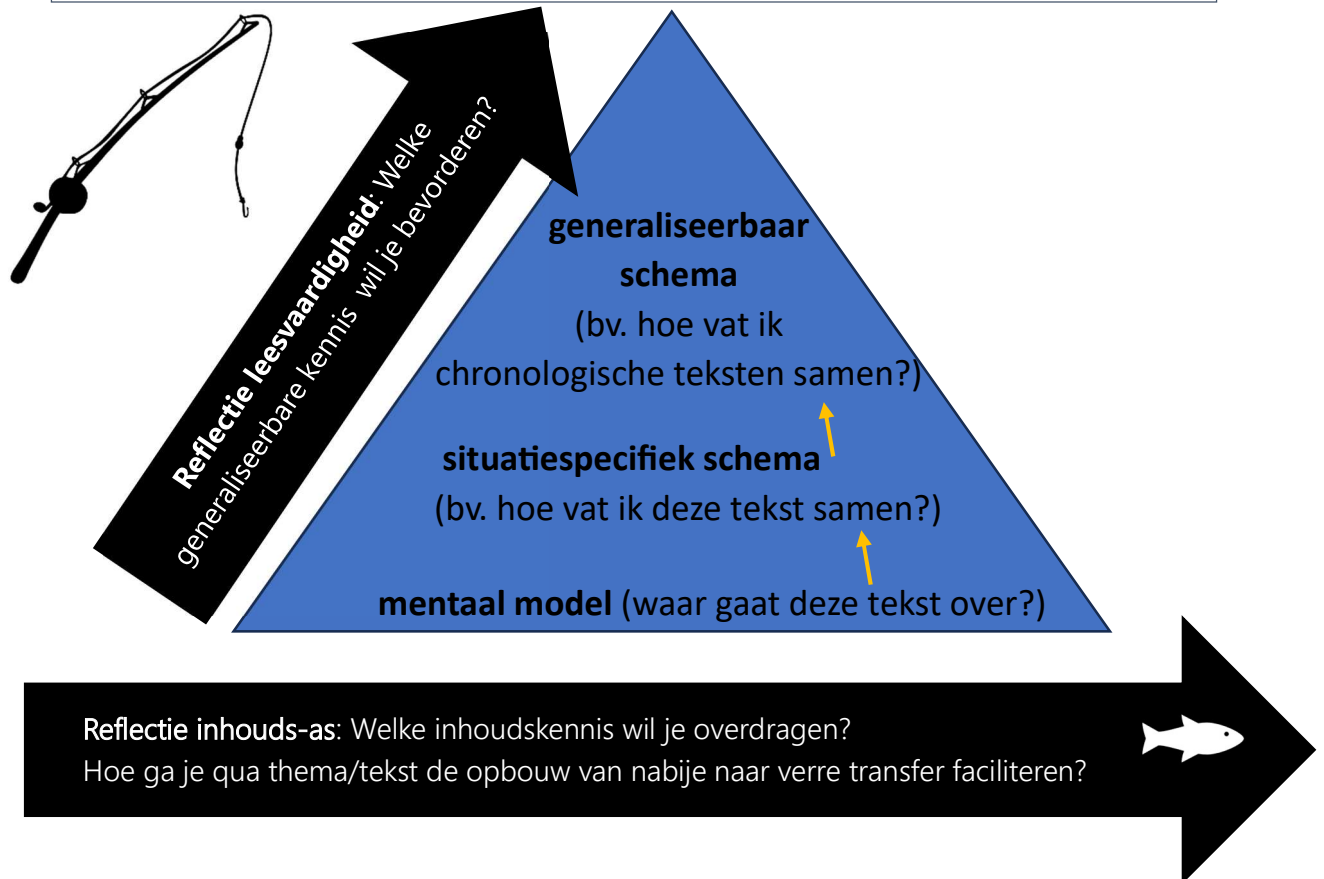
Reflectie leesvaardigheid: Welke generaliseerbare kennis wil je bevorderen?

generaliseerbaar schema (bv. hoe vat ik chronologische teksten samen?)

situatiespecifiek schema (bv. hoe vat ik deze tekst samen?)

mentaal model (waar gaat deze tekst over?)

Reflectie inhouds-as: Welke inhoudskennis wil je overdragen?
Hoe ga je qua thema/tekst de opbouw van nabije naar verre transfer faciliteren?